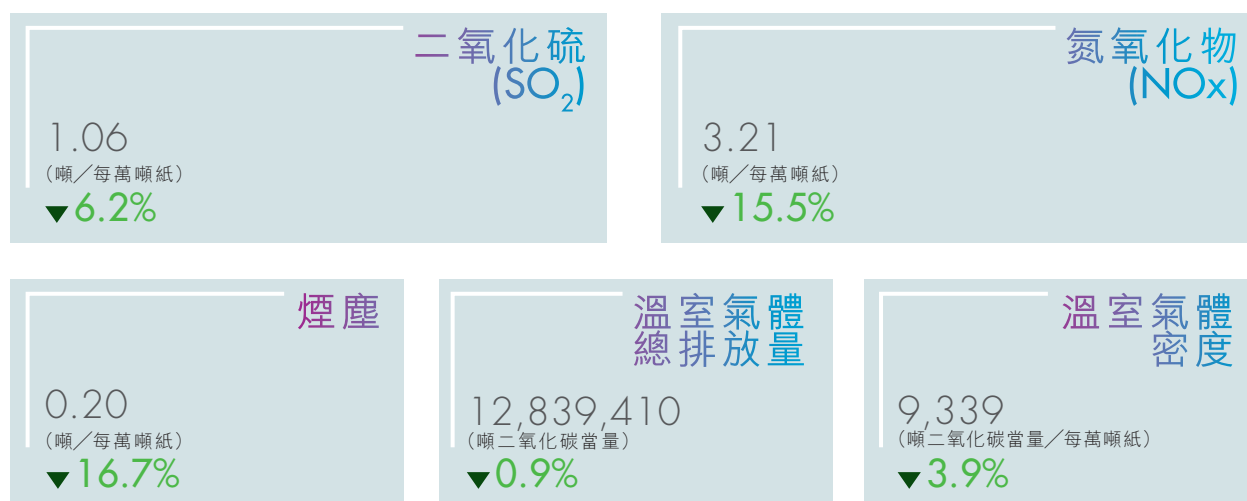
二氧化硫
$(SO_2)$

1.06
(噸/每萬噸紙)
▼6.2%

氮氧化物
(NOx)

3.21
(噸/每萬噸紙)
▼15.5%

煙塵

0.20
(噸/每萬噸紙)
▼16.7%

溫室氣體
總排放量

12,839,410
(噸二氧化碳當量)
▼0.9%

溫室氣體
密度

9,339
(噸二氧化碳當量/每萬噸紙)
▼3.9%